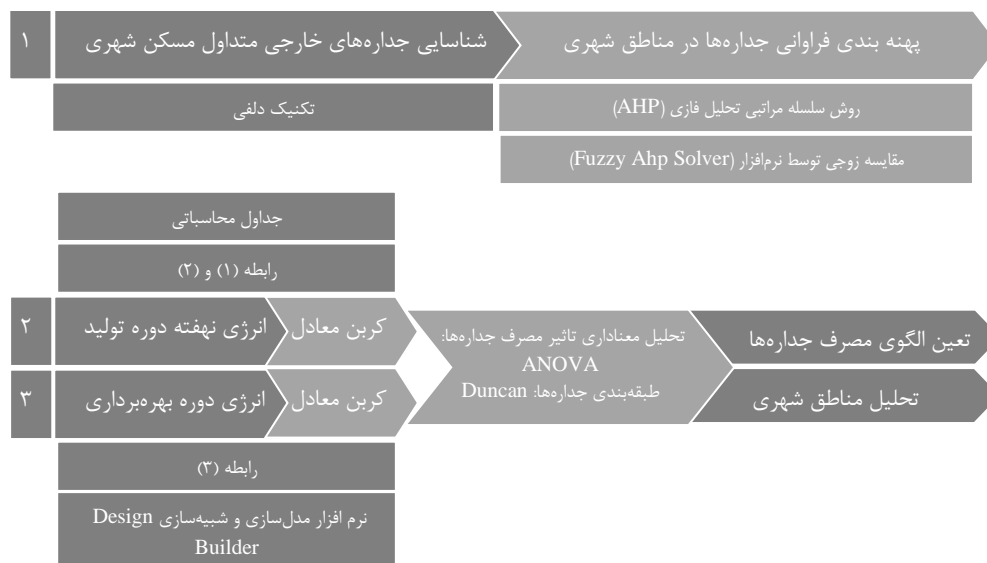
۱

شناسایی جداره‌های خارجی متداول مسکن شهری

پهنه بندی فراوانی جداره‌ها در مناطق شهری

تکنیک دلفی

روش سلسله مراتبی تحلیل فازی (AHP)

مقایسه زوجی توسط نرم‌افزار (Fuzzy Ahp Solver)

جداول محاسباتی

رابطه (۱) و (۲)

۲

انرژی نهفته دوره تولید

کربن معادل

تحلیل معناداری تاثیر مصرف جداره‌ها: ANOVA

طبقه‌بندی جداره‌ها: Duncan

تعین الگوی مصرف جداره‌ها

۳

انرژی دوره بهره‌برداری

کربن معادل

تحلیل مناطق شهری

رابطه (۳)

نرم افزار مدل‌سازی و شبیه‌سازی Design Builder